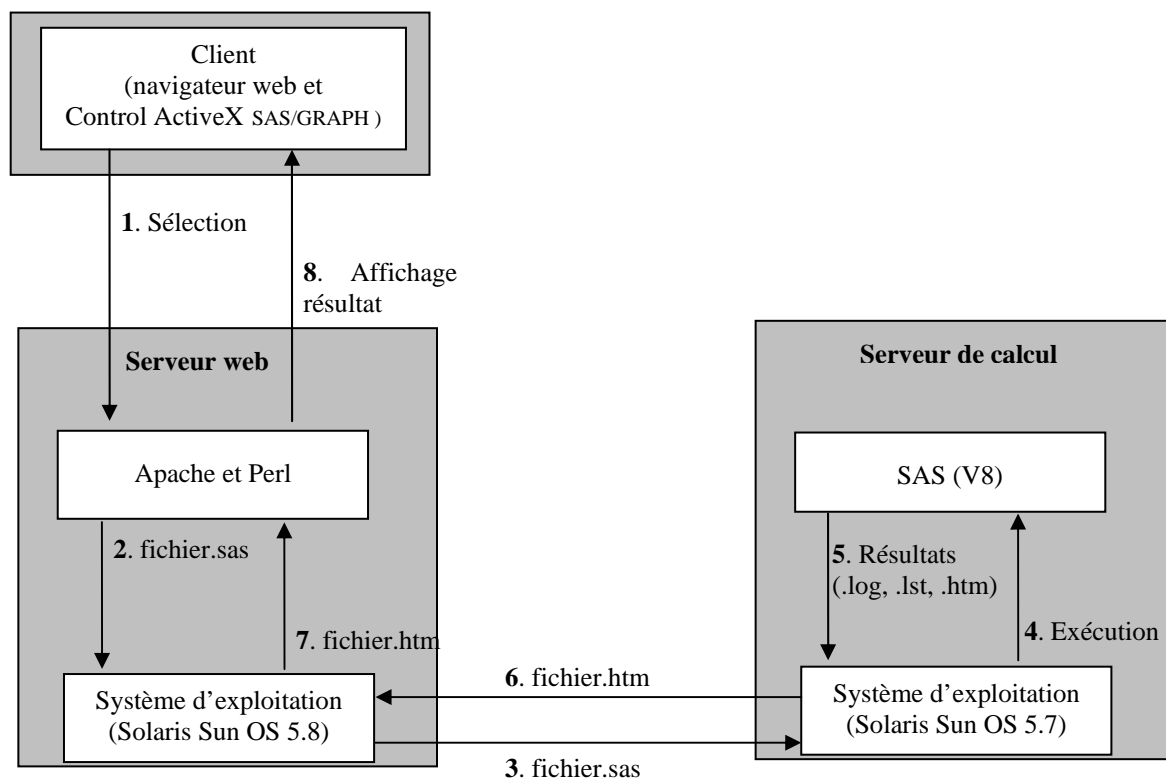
Client
(navigateur web et
Control ActiveX SAS/GRAPH )

1. Sélection

8. Affichage résultat

Serveur web

Apache et Perl

2. fichier.sas

7. fichier.htm

Système d'exploitation
(Solaris Sun OS 5.8)

6. fichier.htm

3. fichier.sas

Serveur de calcul

SAS (V8)

5. Résultats
(.log, .lst, .htm)

4. Exécution

Système d'exploitation
(Solaris Sun OS 5.7)